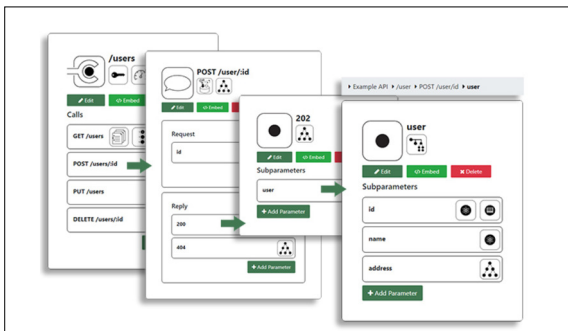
/users

Edit

Embed

Calls

GET /users

POST /users/id

PUT /users

DELETE /users/id

POST /user/id

Edit

Embed

Request

id

Reply

200

404

+ Add Parameter

202

Edit

Embed

Subparameters

user

+ Add Parameter

Example API › /user › POST /user/id › user

user

Edit

Embed

Delete

Subparameters

id

name

address

+ Add Parameter